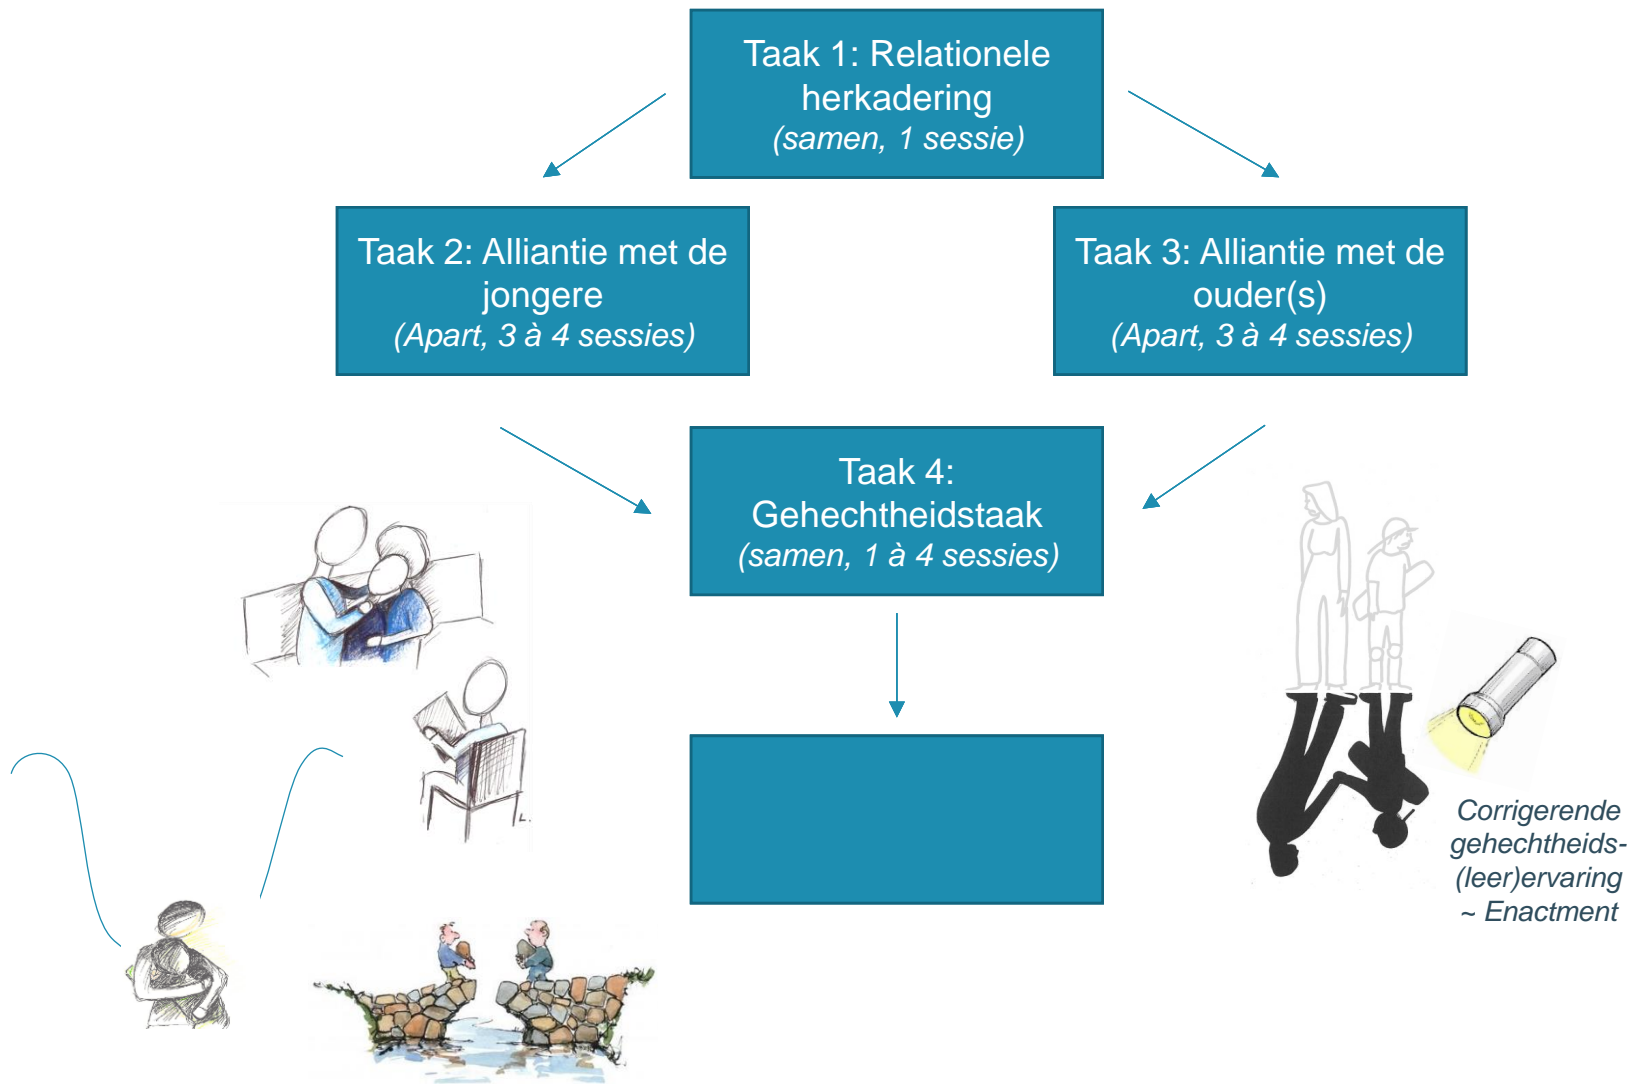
Taak 1: Relationele herkadering
(samen, 1 sessie)

Taak 2: Alliantie met de jongere
(Apart, 3 à 4 sessies)

Taak 3: Alliantie met de ouder(s)
(Apart, 3 à 4 sessies)

Taak 4: Gehechtheidstaak
(samen, 1 à 4 sessies)

Corrigerende gehechtheids-(leer)ervaring
~ Enactment